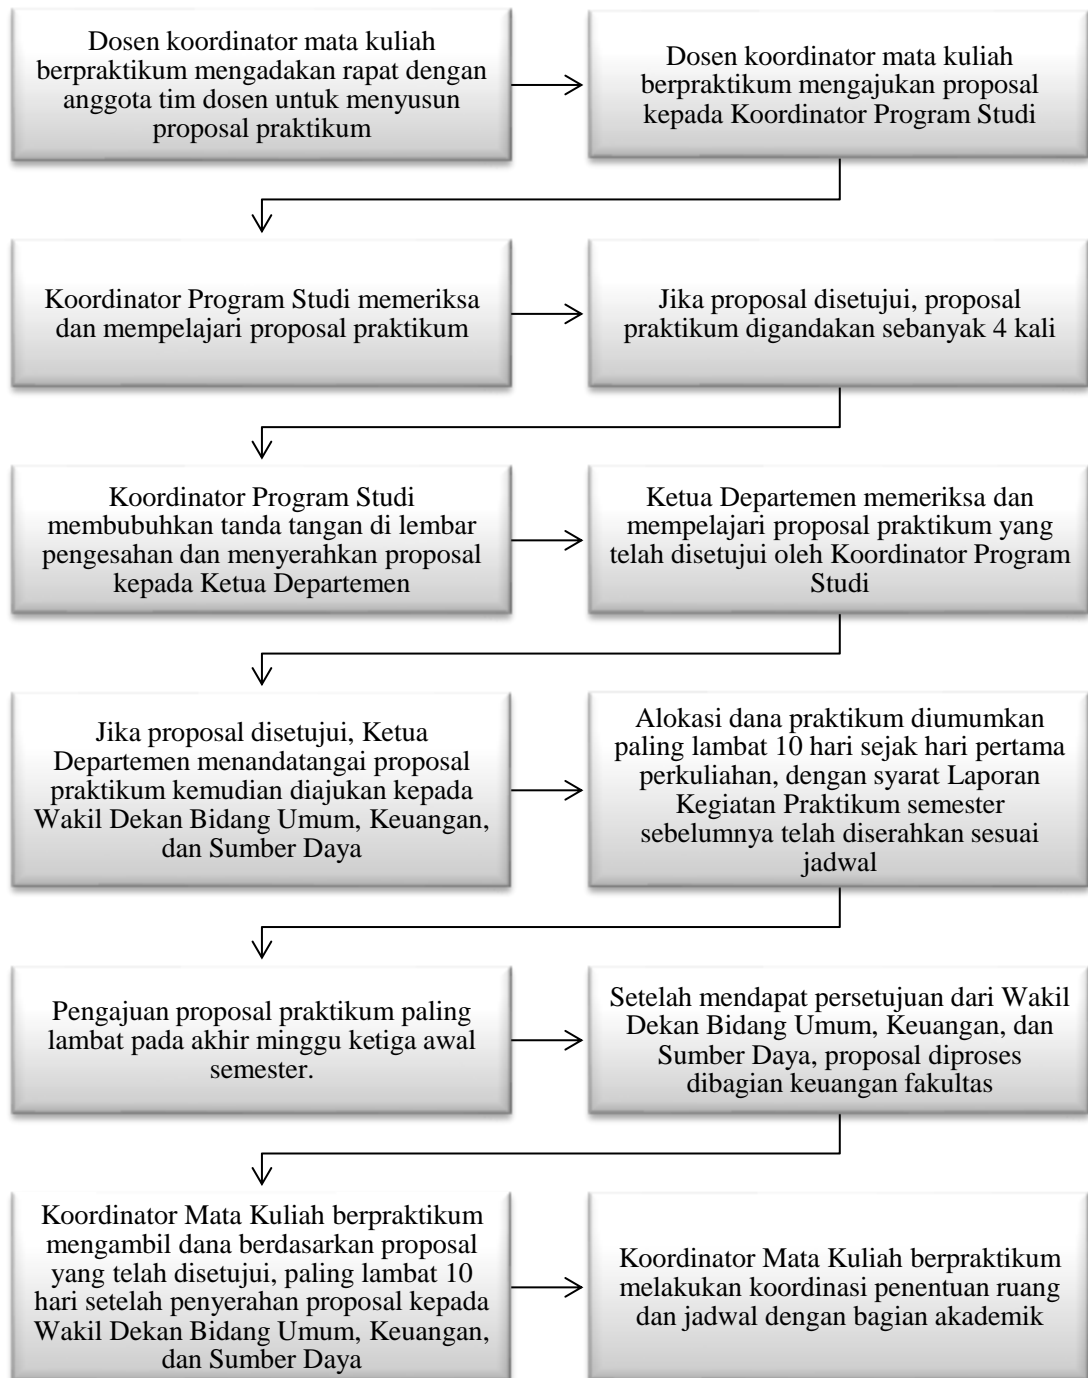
Dosen koordinator mata kuliah berpraktikum mengadakan rapat dengan anggota tim dosen untuk menyusun proposal praktikum

Dosen koordinator mata kuliah berpraktikum mengajukan proposal kepada Koordinator Program Studi

Koordinator Program Studi memeriksa dan mempelajari proposal praktikum

Jika proposal disetujui, proposal praktikum digandakan sebanyak 4 kali

Koordinator Program Studi membubuhkan tanda tangan di lembar pengesahan dan menyerahkan proposal kepada Ketua Departemen

Ketua Departemen memeriksa dan mempelajari proposal praktikum yang telah disetujui oleh Koordinator Program Studi

Jika proposal disetujui, Ketua Departemen menandatangai proposal praktikum kemudian diajukan kepada Wakil Dekan Bidang Umum, Keuangan, dan Sumber Daya

Alokasi dana praktikum diumumkan paling lambat 10 hari sejak hari pertama perkuliahan, dengan syarat Laporan Kegiatan Praktikum semester sebelumnya telah diserahkan sesuai jadwal

Pengajuan proposal praktikum paling lambat pada akhir minggu ketiga awal semester.

Setelah mendapat persetujuan dari Wakil Dekan Bidang Umum, Keuangan, dan Sumber Daya, proposal diproses dibagian keuangan fakultas

Koordinator Mata Kuliah berpraktikum mengambil dana berdasarkan proposal yang telah disetujui, paling lambat 10 hari setelah penyerahan proposal kepada Wakil Dekan Bidang Umum, Keuangan, dan Sumber Daya

Koordinator Mata Kuliah berpraktikum melakukan koordinasi penentuan ruang dan jadwal dengan bagian akademik